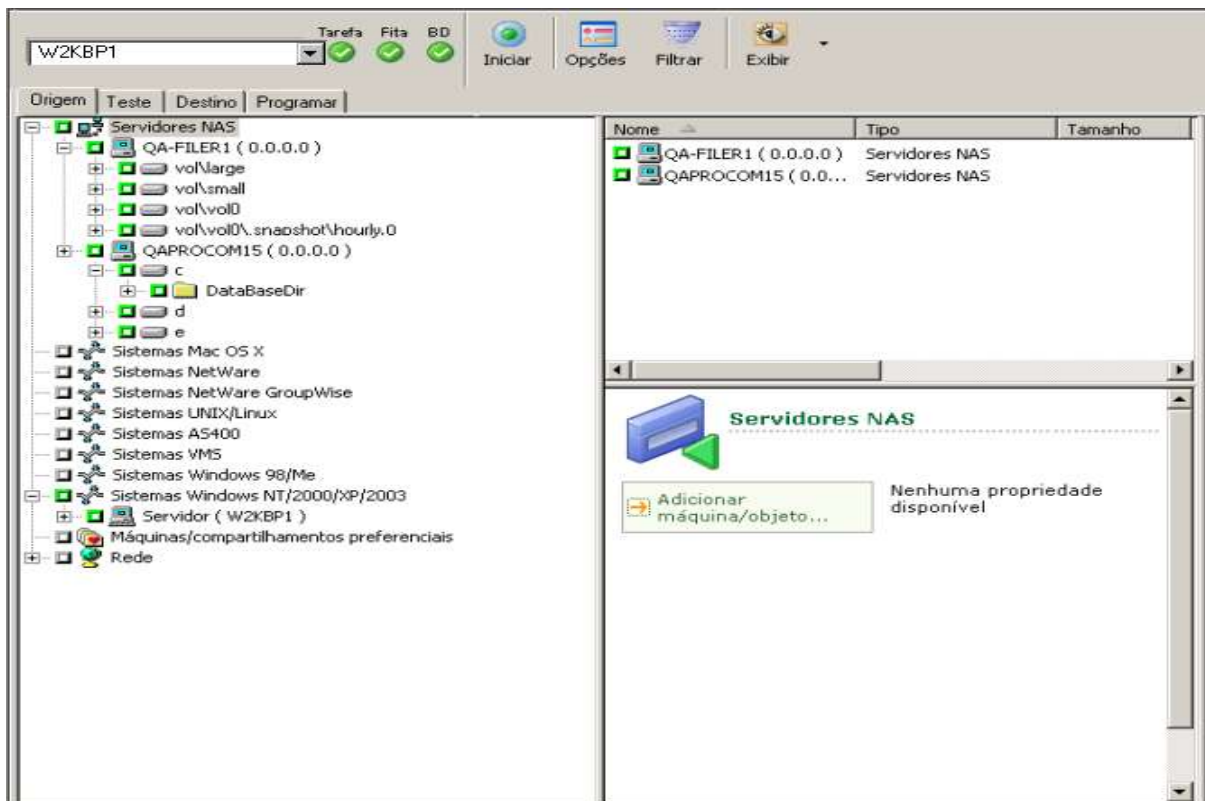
W2KBP1

Tarefa Fita BD

Iniciar Opções Filtrar Exibir

Origem | Teste | Destino | Programar

Servidores NAS
QA-FILER1 ( 0.0.0.0 )
vol\large
vol\small
vol\vol0
vol\vol0\.snapshot\hourly.0
QAPROCOM15 ( 0.0.0.0 )
c
DataBaseDir
d
e
Sistemas Mac OS X
Sistemas NetWare
Sistemas NetWare GroupWise
Sistemas UNIX/Linux
Sistemas AS400
Sistemas VMS
Sistemas Windows 98/Me
Sistemas Windows NT/2000/XP/2003
Servidor ( W2KBP1 )
Máquinas/compartilhamentos preferenciais
Rede

| Nome | Tipo | Tamanho |
|---|---|---|
| QA-FILER1 ( 0.0.0.0 ) | Servidores NAS | |
| QAPROCOM15 ( 0.0... | Servidores NAS | |

Servidores NAS

Adicionar máquina/objeto...

Nenhuma propriedade disponível